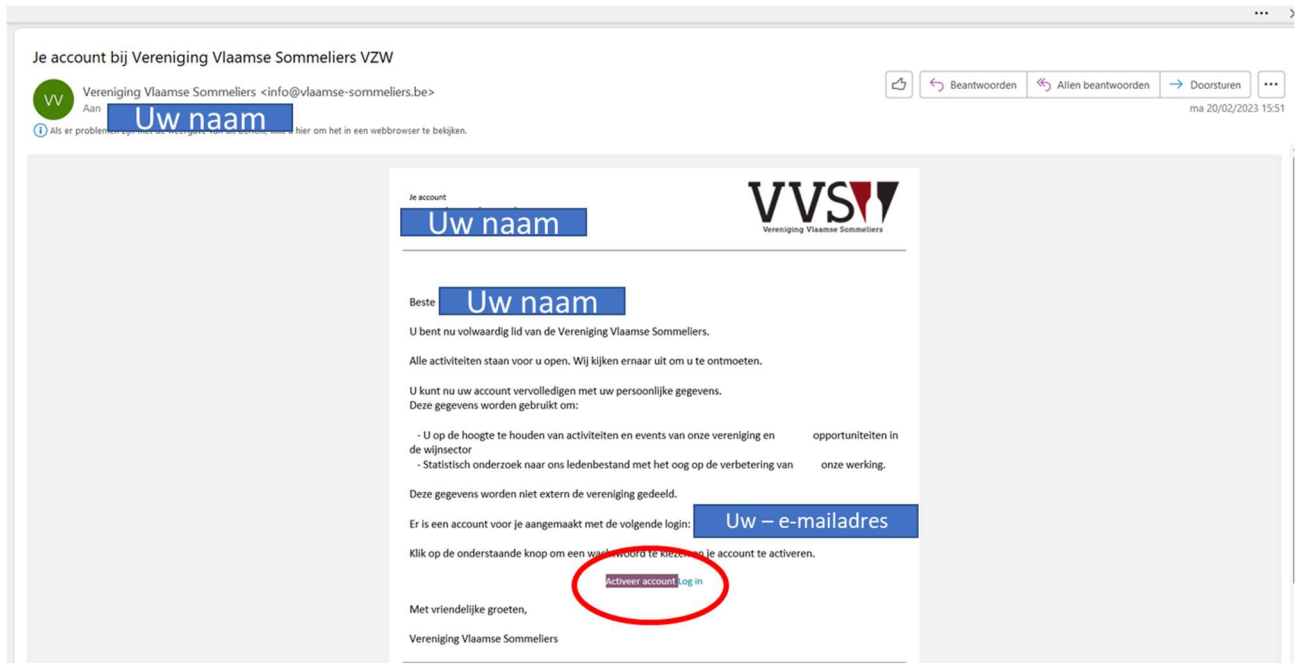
Je account bij Vereniging Vlaamse Sommeliers VZW

VV

Vereniging Vlaamse Sommeliers <info@vlaamse-sommeliers.be>

Aan Uw naam

Als er problemen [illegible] hier om het in een webbrowser te bekijken.

Beantwoorden | Allen beantwoorden | Doorsturen | ...

ma 20/02/2023 15:51

Je account

Uw naam

VVS

Vereniging Vlaamse Sommeliers

Beste Uw naam

U bent nu volwaardig lid van de Vereniging Vlaamse Sommeliers.

Alle activiteiten staan voor u open. Wij kijken ernaar uit om u te ontmoeten.

U kunt nu uw account vervolledigen met uw persoonlijke gegevens.
Deze gegevens worden gebruikt om:

- U op de hoogte te houden van activiteiten en events van onze vereniging en opportuniteiten in de wijnsector
- Statistisch onderzoek naar ons ledenbestand met het oog op de verbetering van onze werking.

Deze gegevens worden niet extern de vereniging gedeeld.

Er is een account voor je aangemaakt met de volgende login: Uw – e-mailadres

Klik op de onderstaande knop om een wachtwoord te kiezen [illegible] je account te activeren.

Activeer account Log in

Met vriendelijke groeten,

Vereniging Vlaamse Sommeliers